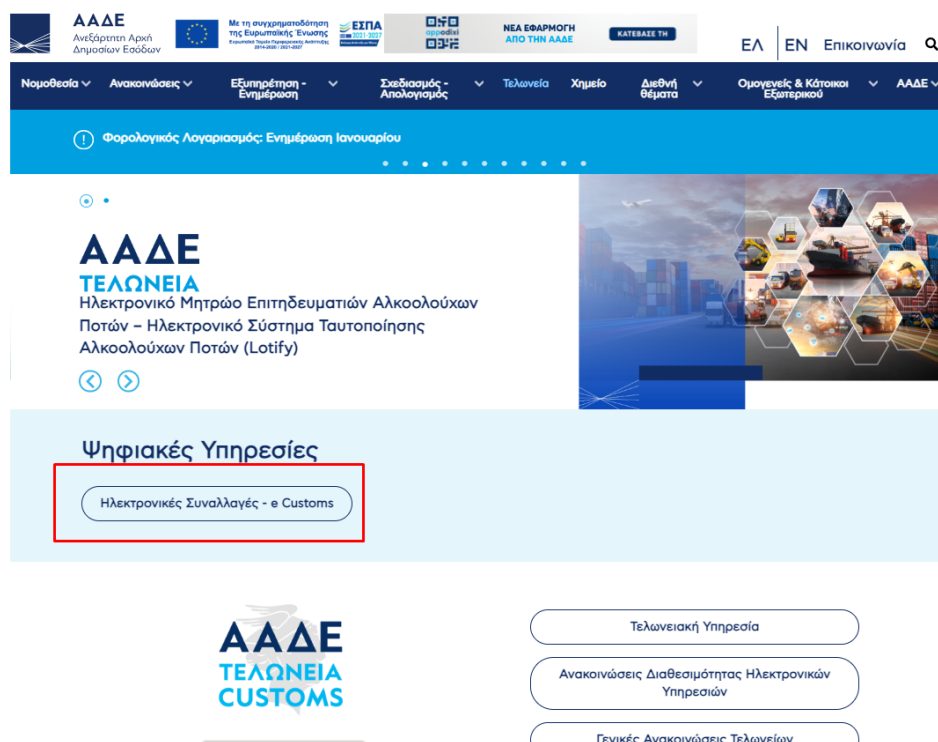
ΑΑΔΕ
Ανεξάρτητη Αρχή Δημοσίων Εσόδων

Με τη συγχρηματοδότηση της Ευρωπαϊκής Ένωσης
Ευρωπαϊκό Ταμείο Περιφερειακής Ανάπτυξης 2014-2020 / 2021-2027

ΕΣΠΑ 2021-2027

appodixi

ΝΕΑ ΕΦΑΡΜΟΓΗ ΑΠΟ ΤΗΝ ΑΑΔΕ

ΚΑΤΕΒΑΣΕ ΤΗ

ΕΛ EN Επικοινωνία

Νομοθεσία Ανακοινώσεις Εξυπηρέτηση - Ενημέρωση Σχεδιασμός - Απολογισμός Τελωνεία Χημείο Διεθνή θέματα Ομογενείς & Κάτοικοι Εξωτερικού ΑΑΔΕ

Φορολογικός Λογαριασμός: Ενημέρωση Ιανουαρίου

ΑΑΔΕ
ΤΕΛΩΝΕΙΑ
Ηλεκτρονικό Μητρώο Επιτηδευματιών Αλκοολούχων Ποτών – Ηλεκτρονικό Σύστημα Ταυτοποίησης Αλκοολούχων Ποτών (Lotify)

Ψηφιακές Υπηρεσίες

Ηλεκτρονικές Συναλλαγές - e Customs

ΑΑΔΕ
ΤΕΛΩΝΕΙΑ
CUSTOMS

Τελωνειακή Υπηρεσία

Ανακοινώσεις Διαθεσιμότητας Ηλεκτρονικών Υπηρεσιών

Γενικές Ανακοινώσεις Τελωνείων